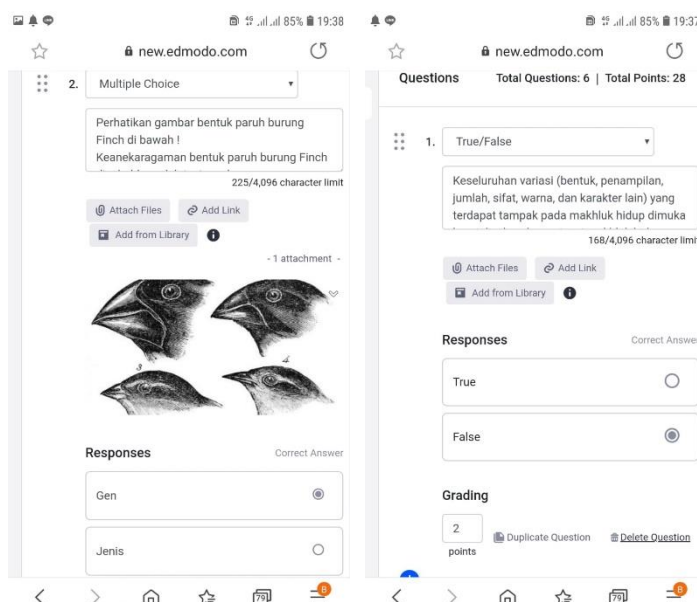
85% 19:38

new.edmodo.com

2. Multiple Choice

Perhatikan gambar bentuk paruh burung Finch di bawah !
Keanekaragaman bentuk paruh burung Finch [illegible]

225/4,096 character limit

Attach Files
Add Link
Add from Library

- 1 attachment -

3
4

Responses
Correct Answer

Gen

Jenis

79

85% 19:37

new.edmodo.com

Questions
Total Questions: 6 | Total Points: 28

1. True/False

Keseluruhan variasi (bentuk, penampilan, jumlah, sifat, warna, dan karakter lain) yang terdapat tampak pada makhluk hidup dimuka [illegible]

168/4,096 character limit

Attach Files
Add Link
Add from Library

Responses
Correct Answer

True

False

Grading

2
points

Duplicate Question
Delete Question

79